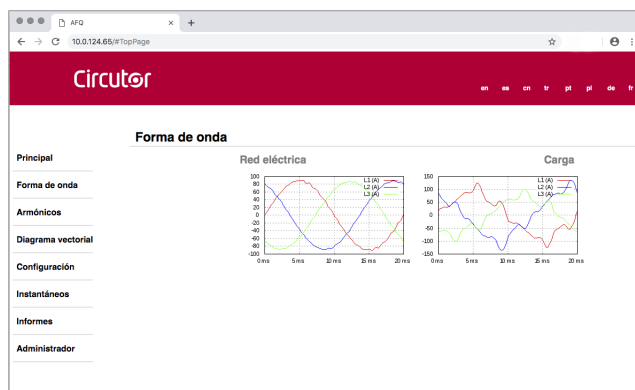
AFQ
10.0.124.65/#TopPage

Circutor
en es cn tr pt pl de fr

Forma de onda

Principal
Forma de onda
Armónicos
Diagrama vectorial
Configuración
Instantáneos
Informes
Administrador

Red eléctrica
L1 (A)
L2 (A)
L3 (A)
100
80
60
40
20
0
-20
-40
-60
-80
-100
0 ms
5 ms
10 ms
15 ms
20 ms

Carga
L1 (A)
L2 (A)
L3 (A)
150
100
50
0
-50
-100
-150
0 ms
5 ms
10 ms
15 ms
20 ms